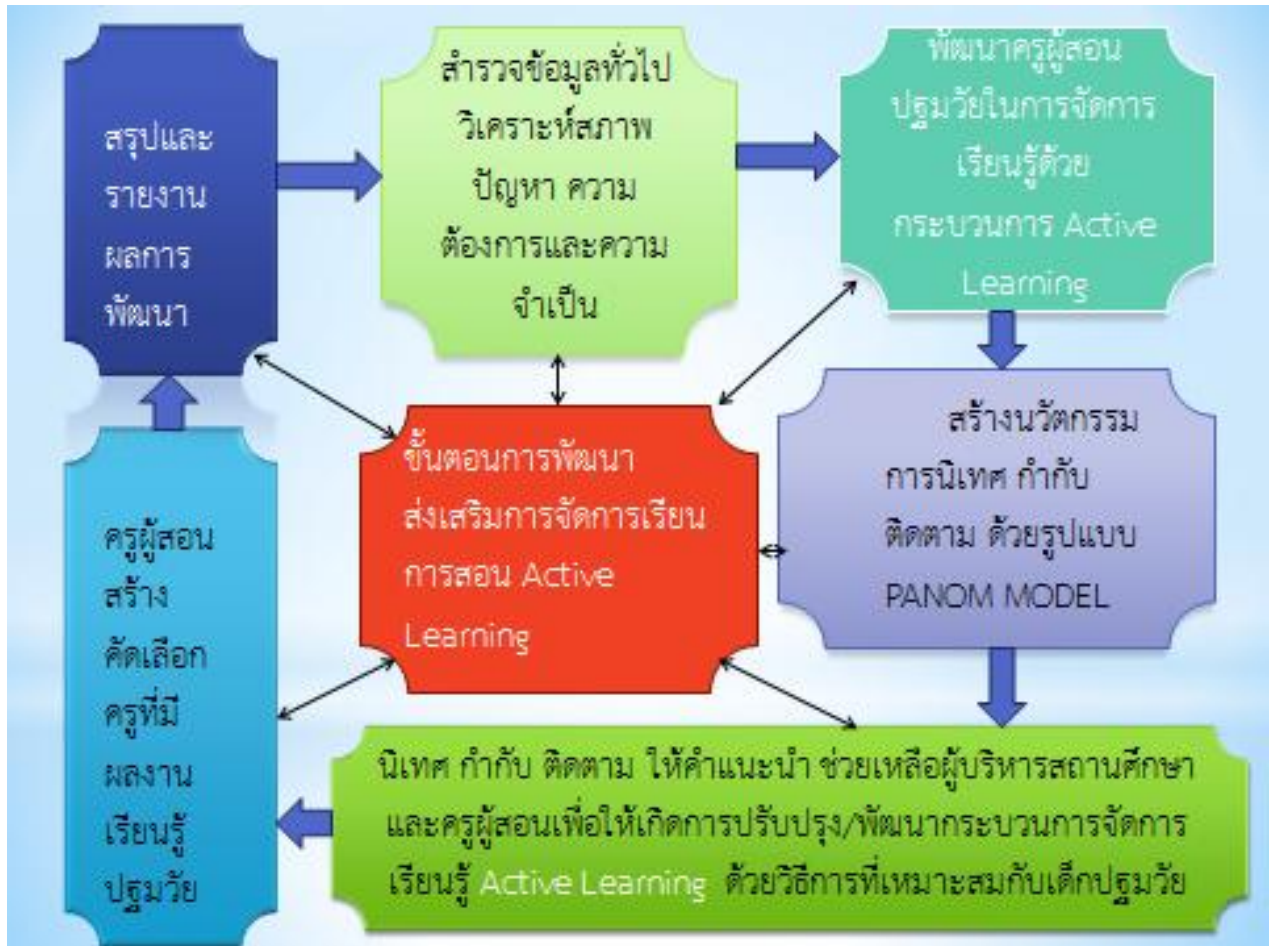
สรุปและรายงานผลการพัฒนา

สำรวจข้อมูลทั่วไป วิเคราะห์สภาพ ปัญหา ความต้องการและความจำเป็น

พัฒนาครูผู้สอนปฐมวัยในการจัดการเรียนรู้ด้วยกระบวนการ Active Learning

ขั้นตอนการพัฒนาส่งเสริมการจัดการเรียนการสอน Active Learning

สร้างนวัตกรรม การนิเทศ กำกับ ติดตาม ด้วยรูปแบบ PANOM MODEL

ครูผู้สอนสร้าง คัดเลือก ครูที่มีผลงานเรียนรู้ปฐมวัย

นิเทศ กำกับ ติดตาม ให้คำแนะนำ ช่วยเหลือผู้บริหารสถานศึกษาและครูผู้สอนเพื่อให้เกิดการปรับปรุง/พัฒนากระบวนการจัดการเรียนรู้ Active Learning ด้วยวิธีการที่เหมาะสมกับเด็กปฐมวัย